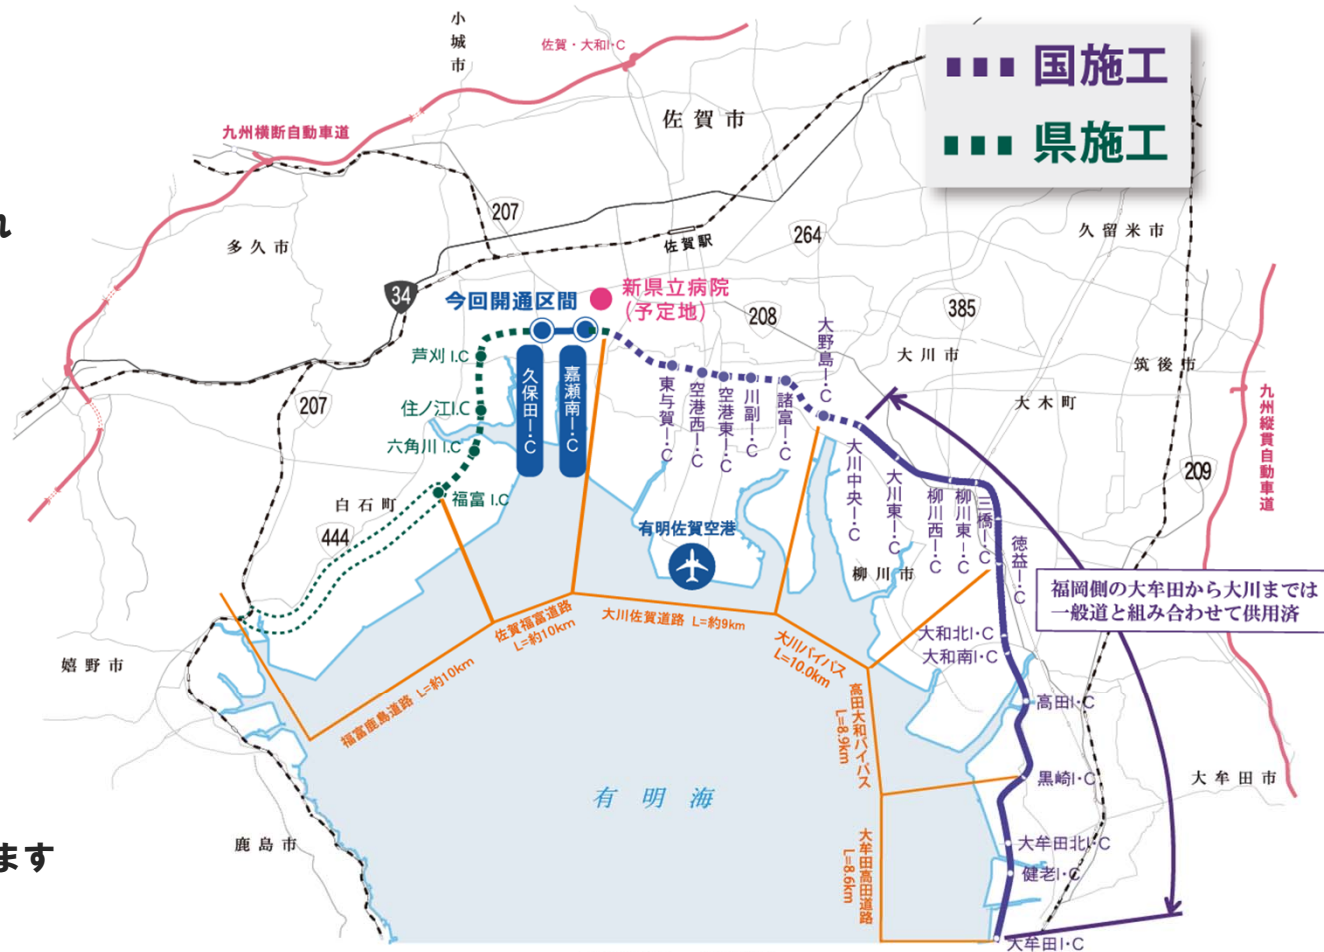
■■■ 国施工
■■■ 県施工

小城市
佐賀・大和I・C
九州横断自動車道
佐賀市
多久市
207
佐賀駅
264
久留米市
34
今回開通区間
新県立病院（予定地）
208
385
芦刈I.C
久保田I・C
嘉瀬南I・C
大野島I・C
大川市
筑後市
207
住ノ江I.C
東与賀I・C
空港西I・C
空港東I・C
川副I・C
諸富I・C
大木町
九州縦貫自動車道
六角川I.C
大川中央I・C
大川東I・C
柳川西I・C
柳川東I・C
三橋I・C
209
白石町
福富I.C
有明佐賀空港
徳益I・C
444
柳川市
福岡側の大牟田から大川までは一般道と組み合わせて供用済
佐賀福富道路 L=約10km
大川佐賀道路 L=約9km
大川バイパス L=10.0km
大和北I・C
大和南I・C
嬉野市
福富鹿島道路 L=約10km
高田大和バイパス L=8.9km
高田I・C
黒崎I・C
大牟田市
有明海
鹿島市
大牟田北I・C
健老I・C
大牟田高田道路 L=8.6km
大牟田I・C
れ
ます